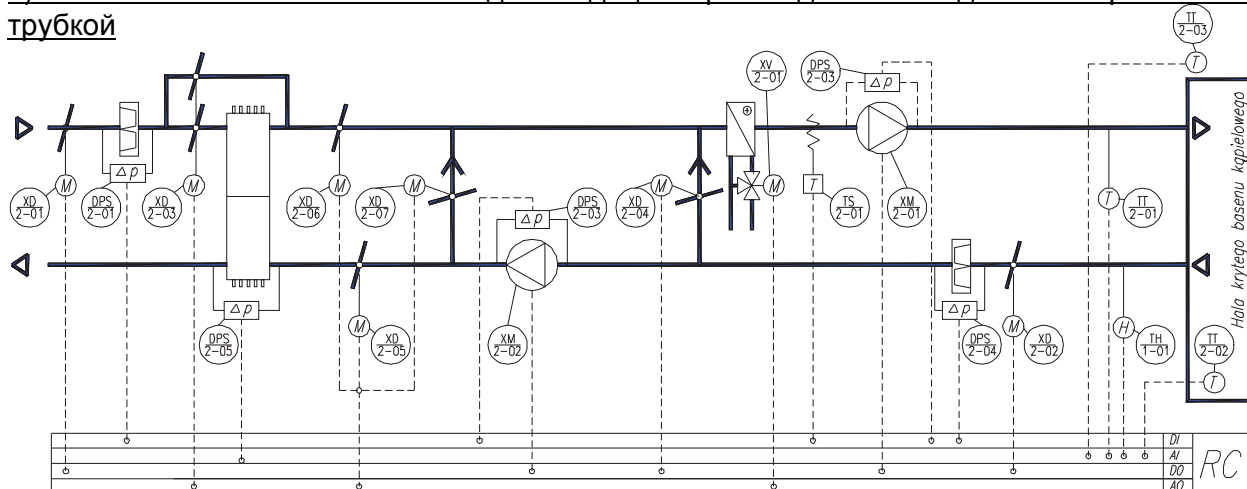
трубкой

$\frac{TT}{2-03}$
T
$\frac{XV}{2-01}$
$\frac{DPS}{2-03}$
Δp
Hala krytego basenu kąpielowego
M
$\frac{XD}{2-01}$
Δp
$\frac{DPS}{2-01}$
M
$\frac{XD}{2-03}$
M
$\frac{XD}{2-06}$
M
$\frac{XD}{2-07}$
Δp
$\frac{DPS}{2-03}$
M
$\frac{XD}{2-04}$
M
T
$\frac{TS}{2-01}$
$\frac{XM}{2-01}$
T
$\frac{TT}{2-01}$
Δp
$\frac{DPS}{2-05}$
M
$\frac{XD}{2-05}$
$\frac{XM}{2-02}$
Δp
$\frac{DPS}{2-04}$
M
$\frac{XD}{2-02}$
H
$\frac{TH}{1-01}$
$\frac{TT}{2-02}$
T
DI
AI
DO
AO
RC